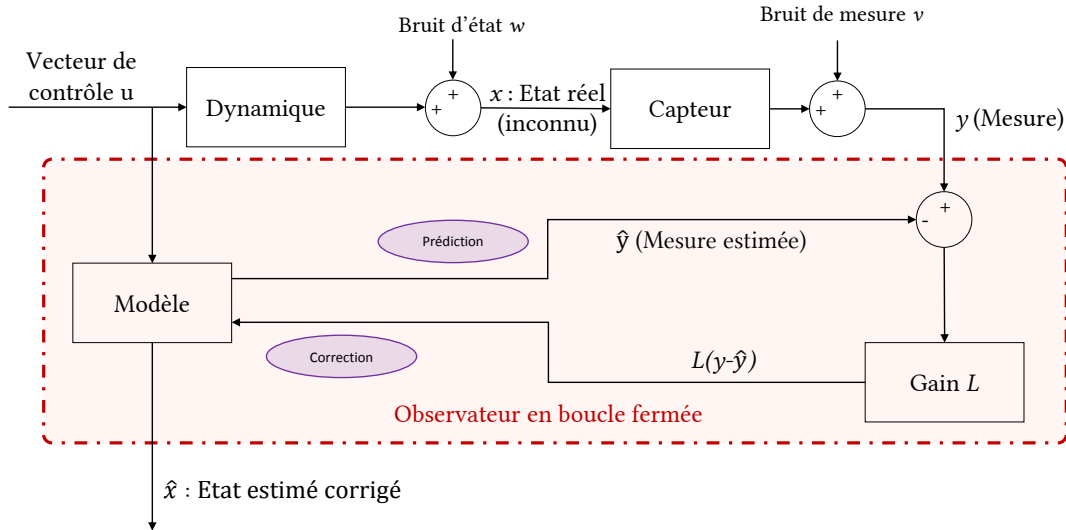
Bruit d'état $w$

Bruit de mesure $v$

Vecteur de contrôle u

Dynamique

+

+

$x$ : Etat réel (inconnu)

Capteur

+

+

$y$ (Mesure)

-

+

Prédiction

ŷ (Mesure estimée)

Modèle

Correction

$L(y\text{-}\hat{y})$

Gain $L$

Observateur en boucle fermée

$\hat{x}$ : Etat estimé corrigé